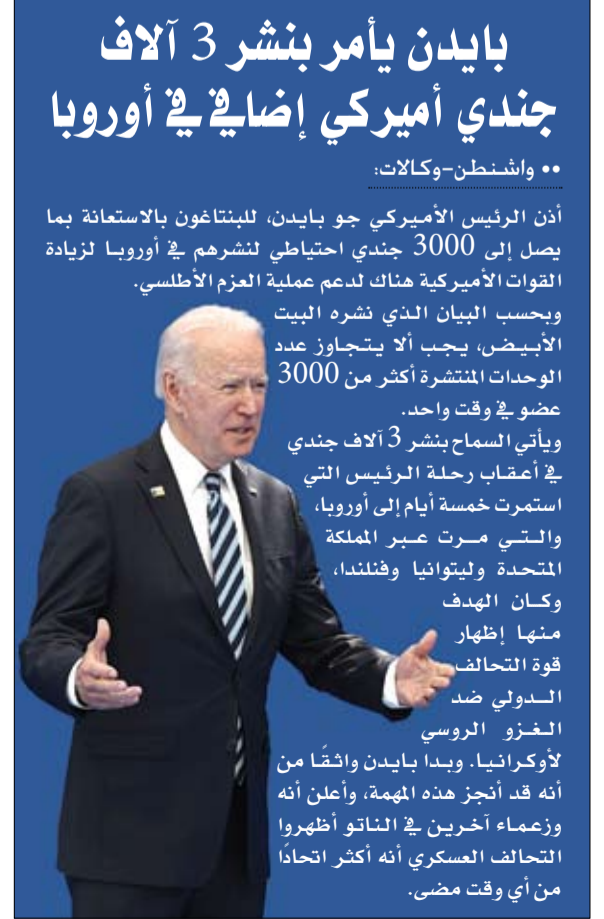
بايدن يأمر بنشر 3 آلاف جندي أميركي إضافي في أوروبا

•• واشنطن-وكالات:

أذن الرئيس الأميركي جو بايدن، للبنتاغون بالاستعانة بما يصل إلى 3000 جندي احتياطي لنشرهم في أوروبا لزيادة القوات الأميركية هناك لدعم عملية العزم الأطلسي.

وبحسب البيان الذي نشره البيت الأبيض، يجب ألا يتجاوز عدد الوحدات المنتشرة أكثر من 3000 عضو في وقت واحد.

ويأتي السماح بنشر 3 آلاف جندي في أعقاب رحلة الرئيس التي استمرت خمسة أيام إلى أوروبا، والتي مرت عبر المملكة المتحدة وليتوانيا وفنلندا، وكان الهدف منها إظهار قوة التحالف الدولي ضد الغزو الروسي لأوكرانيا. وبدا بايدن واثقًا من أنه قد أنجز هذه المهمة، وأعلن أنه وزعماء آخرين في الناتو أظهروا التحالف العسكري أنه أكثر اتحادًا من أي وقت مضى.